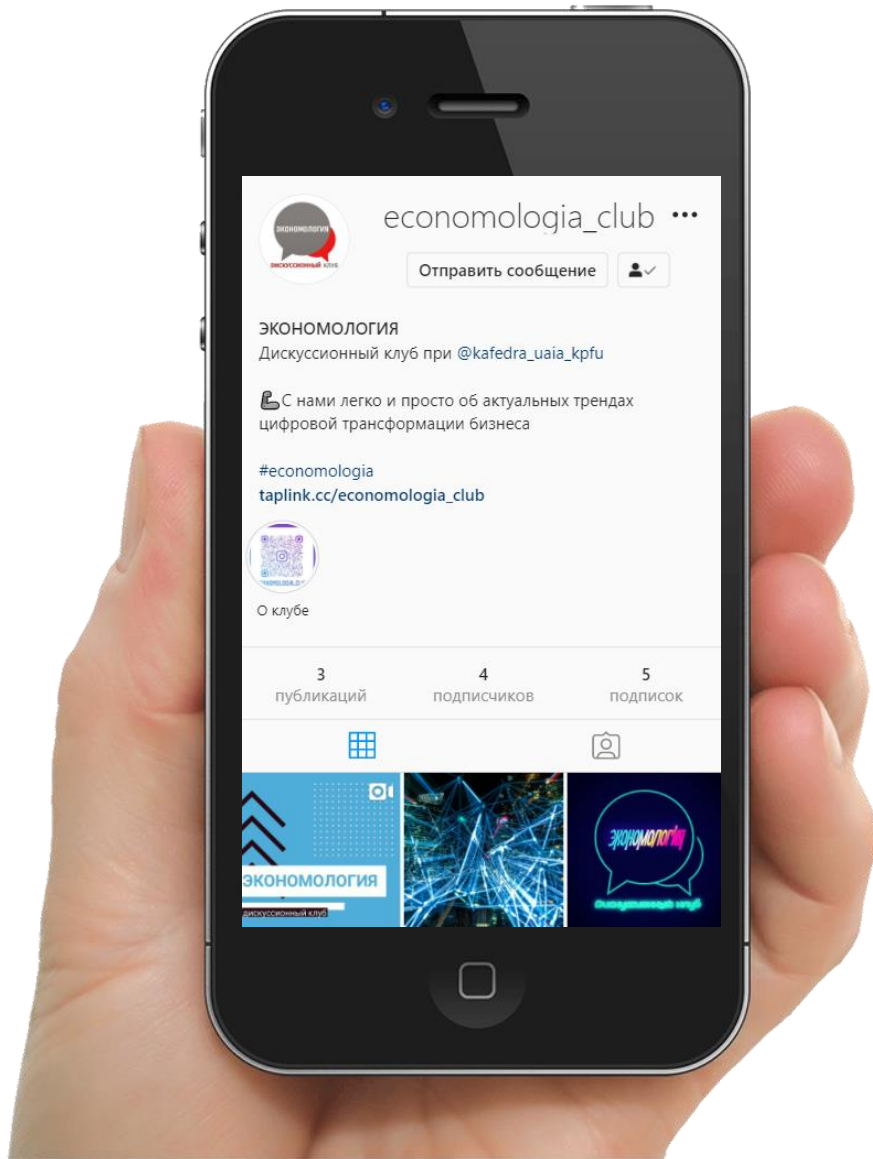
ЭКОНОМОЛОГИЯ
ДИСКУССИОННЫЙ КЛУБ

economologia_club ···

Отправить сообщение

ЭКОНОМОЛОГИЯ
Дискуссионный клуб при @kafedra_uaia_kpfu

С нами легко и просто об актуальных трендах цифровой трансформации бизнеса

#economologia
taplink.cc/economologia_club

О клубе

3 публикаций
4 подписчиков
5 подписок

ЭКОНОМОЛОГИЯ
ДИСКУССИОННЫЙ КЛУБ

экономология
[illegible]